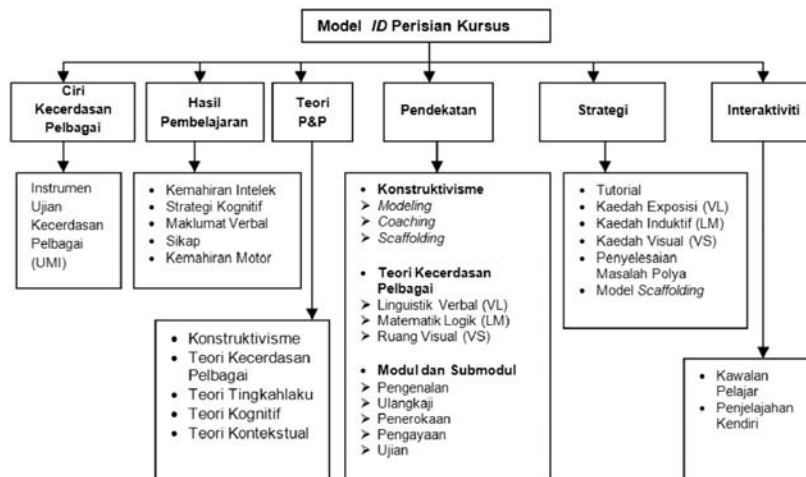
Model *ID* Perisian Kursus

Ciri Kecerdasan Pelbagai

Instrumen Ujian Kecerdasan Pelbagai (UMI)

Hasil Pembelajaran

- Kemahiran Intelek
- Strategi Kognitif
- Maklumat Verbal
- Sikap
- Kemahiran Motor

Teori P&P

- Konstruktivisme
- Teori Kecerdasan Pelbagai
- Teori Tingkahlaku
- Teori Kognitif
- Teori Kontekstual

Pendekatan

- **Konstruktivisme**
➤ *Modeling*
➤ *Coaching*
➤ *Scaffolding*

- **Teori Kecerdasan Pelbagai**
➤ Linguistik Verbal (VL)
➤ Matematik Logik (LM)
➤ Ruang Visual (VS)

- **Modul dan Submodul**
➤ Pengenalan
➤ Ulangkaji
➤ Penerokaan
➤ Pengayaan
➤ Ujian

Strategi

- Tutorial
- Kaedah Exposisi (VL)
- Kaedah Induktif (LM)
- Kaedah Visual (VS)
- Penyelesaian Masalah Polya
- Model *Scaffolding*

Interaktiviti

- Kawalan Pelajar
- Penjelajahan Kendiri